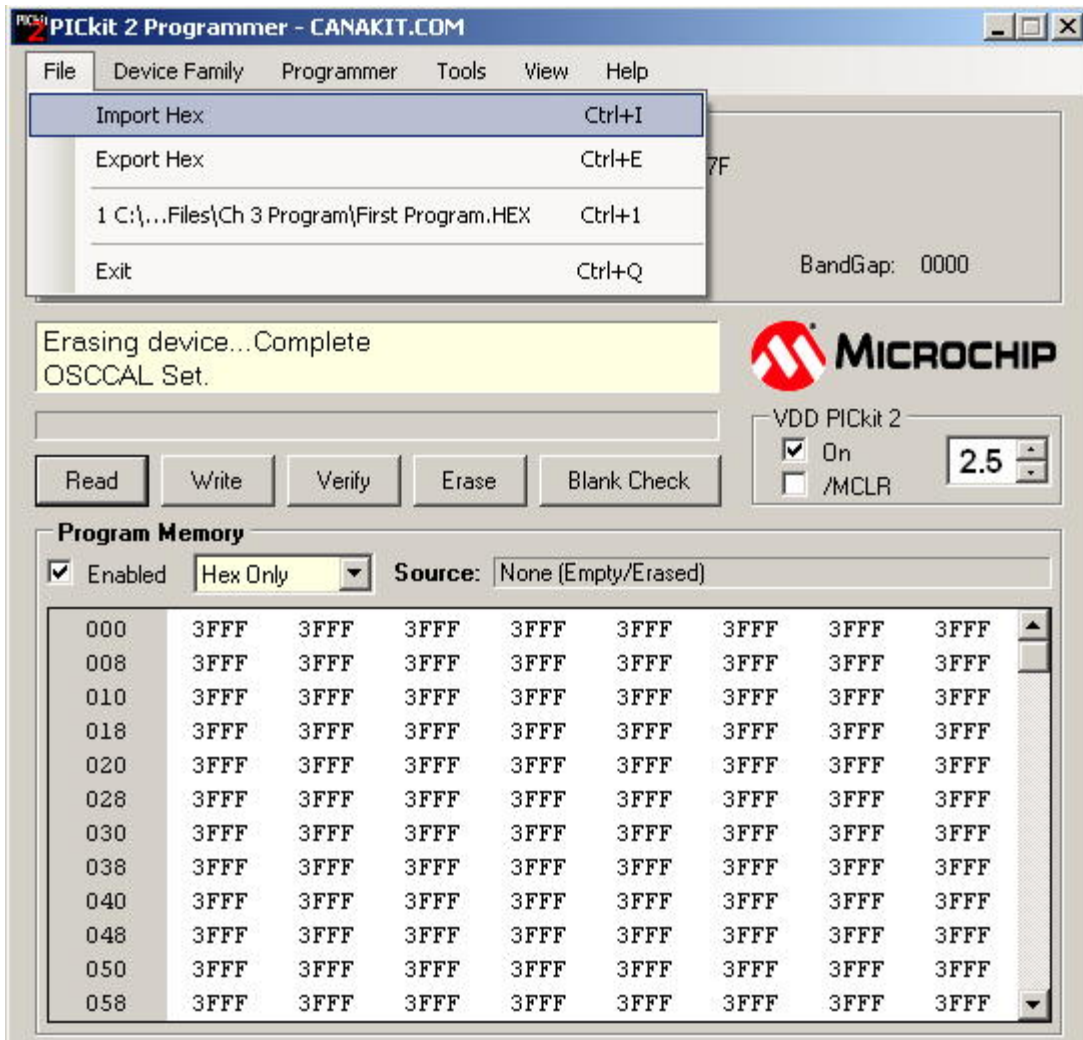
PICkit 2 Programmer - CANAKIT.COM

File Device Family Programmer Tools View Help

Import Hex Ctrl+I
Export Hex Ctrl+E
1 C:\...Files\Ch 3 Program\First Program.HEX Ctrl+1
Exit Ctrl+Q

7F

BandGap: 0000

Erasing device...Complete
OSCCAL Set.

MICROCHIP

VDD PICkit 2
On
/MCLR
2.5

Read Write Verify Erase Blank Check

Program Memory
Enabled Hex Only Source: None (Empty/Erased)

| | | | | | | | | |
|---|---|---|---|---|---|---|---|---|
| 000 | 3FFF | 3FFF | 3FFF | 3FFF | 3FFF | 3FFF | 3FFF | 3FFF |
| 008 | 3FFF | 3FFF | 3FFF | 3FFF | 3FFF | 3FFF | 3FFF | 3FFF |
| 010 | 3FFF | 3FFF | 3FFF | 3FFF | 3FFF | 3FFF | 3FFF | 3FFF |
| 018 | 3FFF | 3FFF | 3FFF | 3FFF | 3FFF | 3FFF | 3FFF | 3FFF |
| 020 | 3FFF | 3FFF | 3FFF | 3FFF | 3FFF | 3FFF | 3FFF | 3FFF |
| 028 | 3FFF | 3FFF | 3FFF | 3FFF | 3FFF | 3FFF | 3FFF | 3FFF |
| 030 | 3FFF | 3FFF | 3FFF | 3FFF | 3FFF | 3FFF | 3FFF | 3FFF |
| 038 | 3FFF | 3FFF | 3FFF | 3FFF | 3FFF | 3FFF | 3FFF | 3FFF |
| 040 | 3FFF | 3FFF | 3FFF | 3FFF | 3FFF | 3FFF | 3FFF | 3FFF |
| 048 | 3FFF | 3FFF | 3FFF | 3FFF | 3FFF | 3FFF | 3FFF | 3FFF |
| 050 | 3FFF | 3FFF | 3FFF | 3FFF | 3FFF | 3FFF | 3FFF | 3FFF |
| 058 | 3FFF | 3FFF | 3FFF | 3FFF | 3FFF | 3FFF | 3FFF | 3FFF |